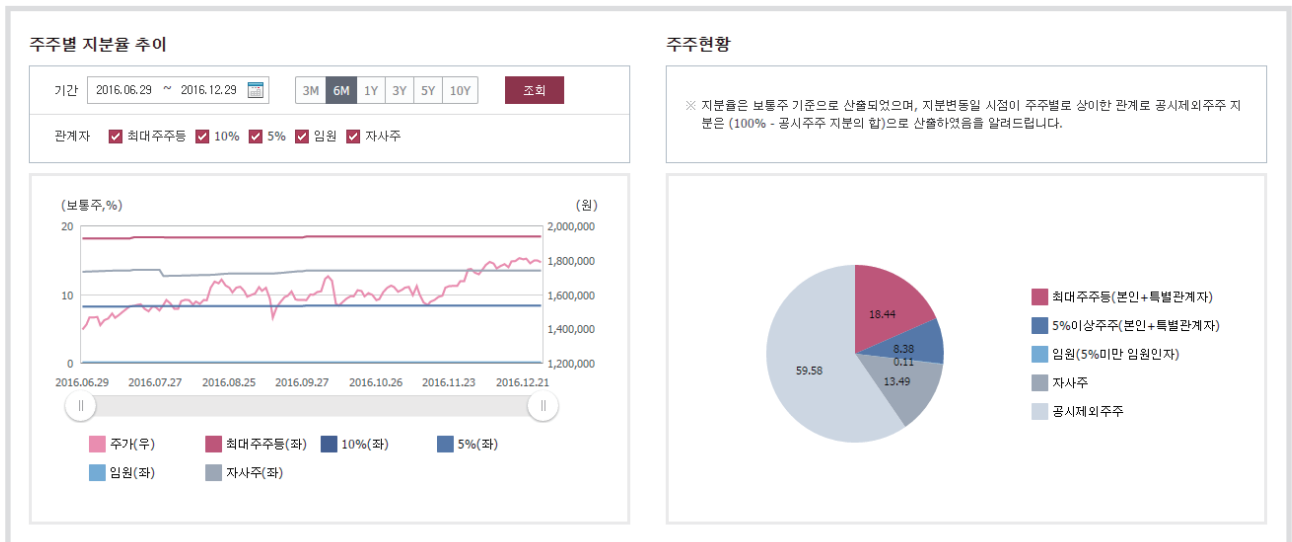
주주별 지분율 추이

기간 2016.06.29 ~ 2016.12.29

3M 6M 1Y 3Y 5Y 10Y

조회

관계자 최대주주등 10% 5% 임원 자사주

(보통주,%)

(원)

20
10
0

2,000,000
1,800,000
1,600,000
1,400,000
1,200,000

2016.06.29 2016.07.27 2016.08.25 2016.09.27 2016.10.26 2016.11.23 2016.12.21

주가(우) 최대주주등(좌) 10%(좌) 5%(좌)
임원(좌) 자사주(좌)

주주현황

※ 지분율은 보통주 기준으로 산출되었으며, 지분변동일 시점이 주주별로 상이한 관계로 공시제외주주 지분은 (100% - 공시주주 지분의 합)으로 산출하였음을 알려드립니다.

18.44
8.38
0.11
13.49
59.58

최대주주등(본인+특별관계자)
5%이상주주(본인+특별관계자)
임원(5%미만 임원인자)
자사주
공시제외주주